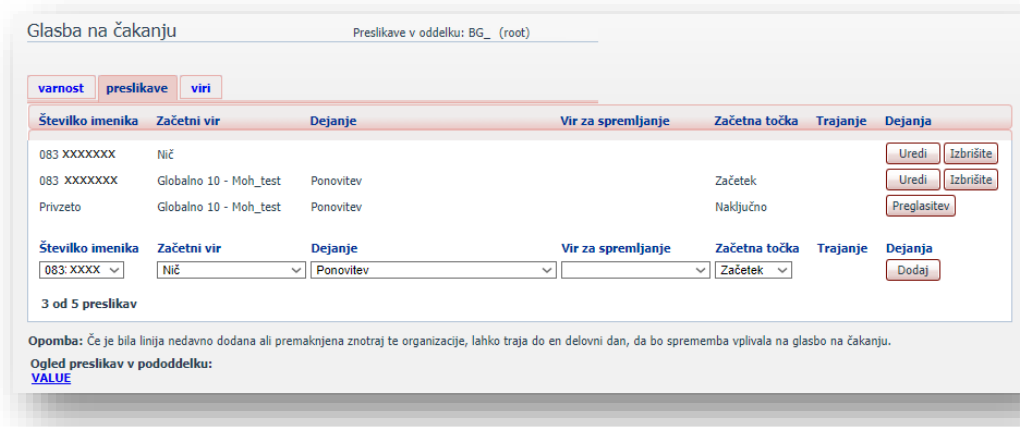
Glasba na čakanju

Preslikave v oddelku: BG_ (root)

varnost | preslikave | viri

| Številko imenika | Začetni vir | Dejanje | Vir za spremljanje | Začetna točka | Trajanje | Dejanja |
|---|---|---|---|---|---|---|
| 083 XXXXXXX | Nič | | | | | Uredi Izbrišite |
| 083 XXXXXXX | Globalno 10 - Moh_test | Ponovitev | | Začetek | | Uredi Izbrišite |
| Privzeto | Globalno 10 - Moh_test | Ponovitev | | Naključno | | Preglasitev |

| Številko imenika | Začetni vir | Dejanje | Vir za spremljanje | Začetna točka | Trajanje | Dejanja |
|---|---|---|---|---|---|---|
| 083 XXXX | Nič | Ponovitev | | Začetek | | Dodaj |

3 od 5 preslikav

Opomba: Če je bila linija nedavno dodana ali premaknjena znotraj te organizacije, lahko traja do en delovni dan, da bo sprememba vplivala na glasbo na čakanju.

Ogled preslikav v pododdelku:
VALUE